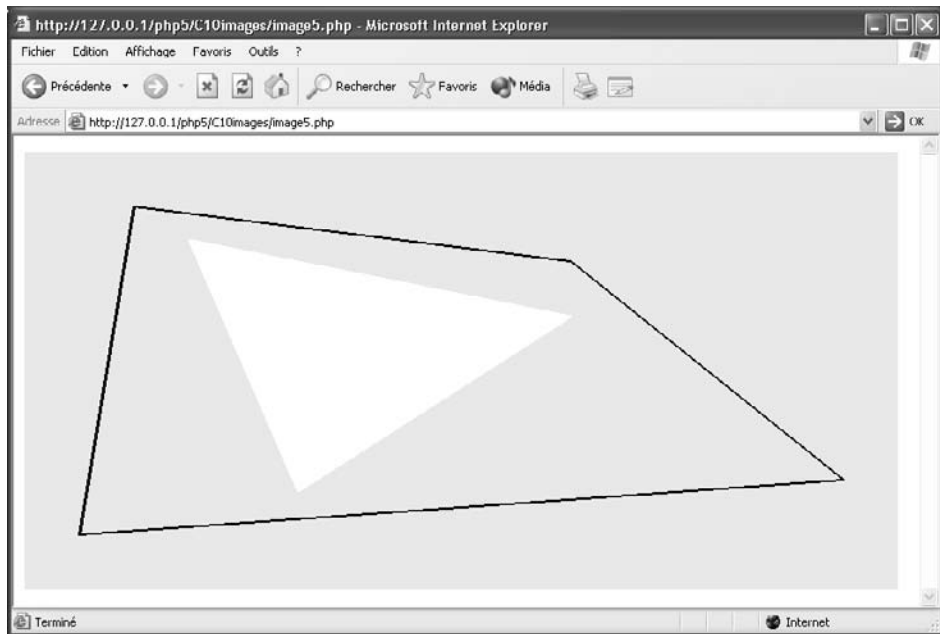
http://127.0.0.1/php5/C10images/image5.php - Microsoft Internet Explorer

Fichier Edition Affichage Favoris Outils ?

Précédente Rechercher Favoris Média

Adresse http://127.0.0.1/php5/C10images/image5.php OK

Terminé Internet